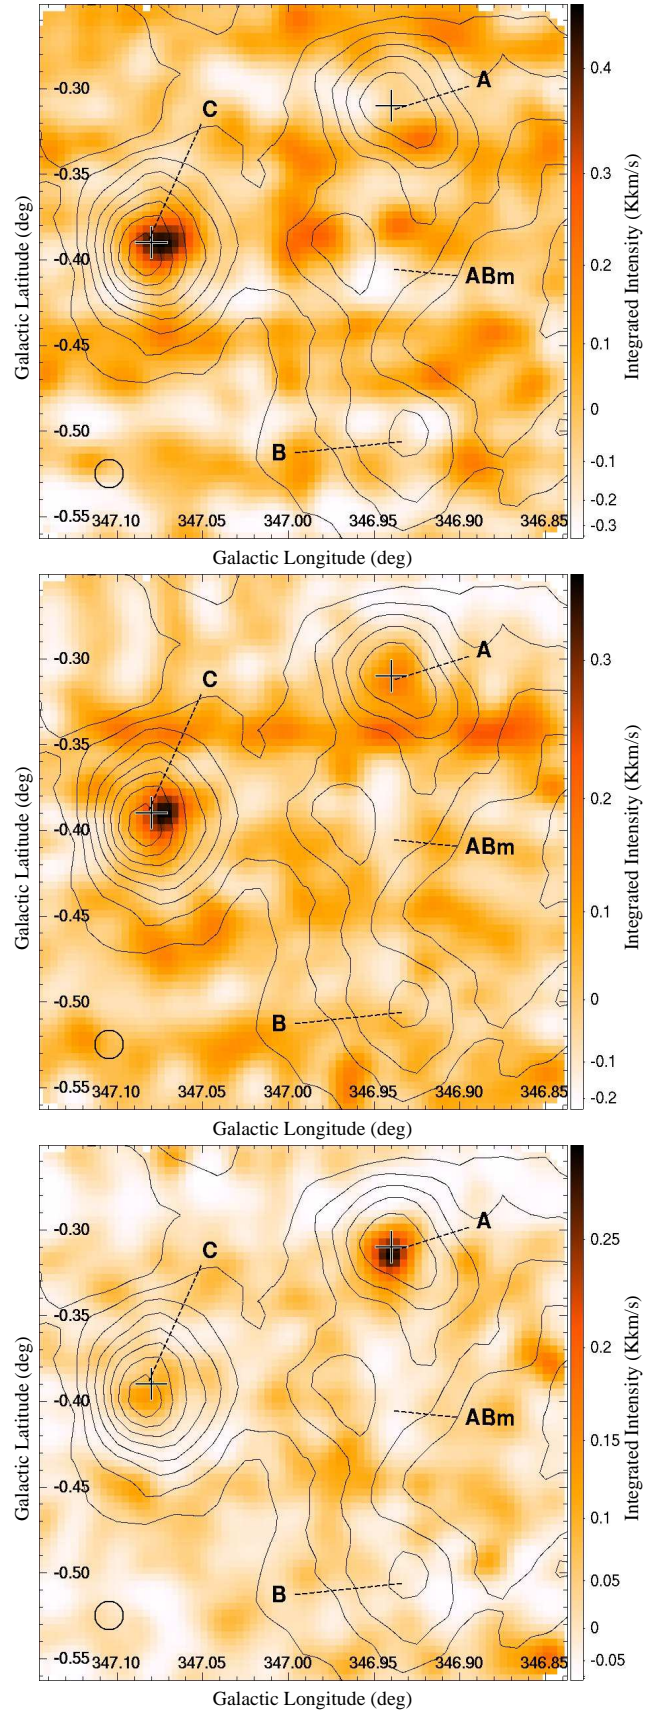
-0.30
-0.35
-0.40
-0.45
-0.50
-0.55
Galactic Latitude (deg)
A
C
ABm
B
347.10 347.05 347.00 346.95 346.90 346.85
Galactic Longitude (deg)
0.4
0.3
0.2
0.1
0
-0.1
-0.2
-0.3
Integrated Intensity (Kkm/s)

-0.30
-0.35
-0.40
-0.45
-0.50
-0.55
Galactic Latitude (deg)
A
C
ABm
B
347.10 347.05 347.00 346.95 346.90 346.85
Galactic Longitude (deg)
0.3
0.2
0.1
0
-0.1
-0.2
Integrated Intensity (Kkm/s)

-0.30
-0.35
-0.40
-0.45
-0.50
-0.55
Galactic Latitude (deg)
A
C
ABm
B
347.10 347.05 347.00 346.95 346.90 346.85
Galactic Longitude (deg)
0.25
0.2
0.15
0.1
0.05
0
-0.05
Integrated Intensity (Kkm/s)